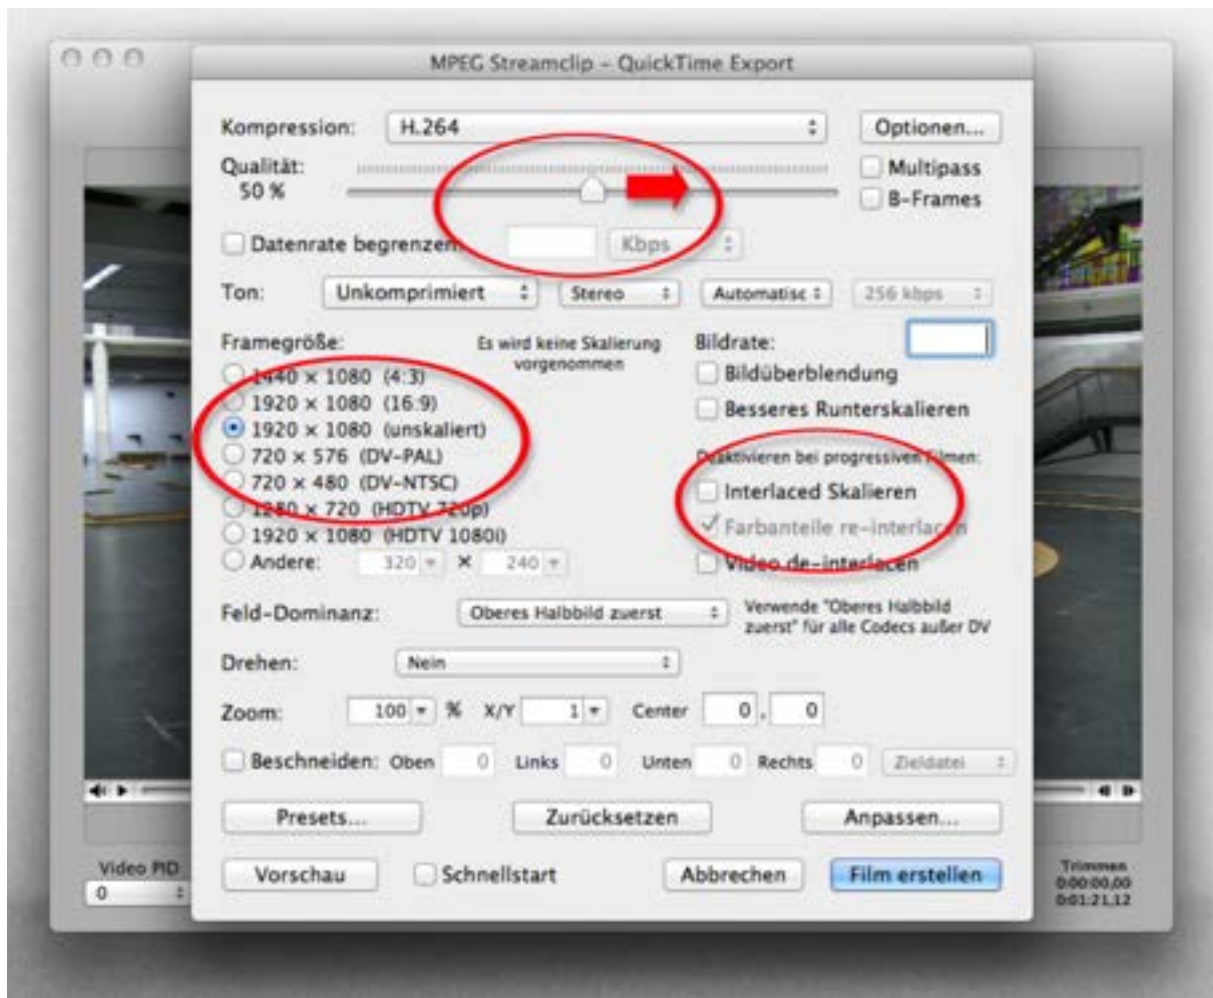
MPEG Streamclip – QuickTime Export

Kompression: H.264
Optionen...
Qualität: 50 %
Multipass
B-Frames
Datenrate begrenzen: Kbps
Ton: Unkomprimiert Stereo Automatisc 256 kbps
Framegröße:
Es wird keine Skalierung vorgenommen
1440 × 1080 (4:3)
1920 × 1080 (16:9)
1920 × 1080 (unskaliert)
720 × 576 (DV-PAL)
720 × 480 (DV-NTSC)
1280 × 720 (HDTV 720p)
1920 × 1080 (HDTV 1080i)
Andere: 320 × 240
Bildrate:
Bildüberblendung
Besseres Runterskalieren
Deaktivieren bei progressiven Filmen:
Interlaced Skalieren
Farbanteile re-interlacen
Video de-interlacen
Feld-Dominanz: Oberes Halbbild zuerst
Verwende "Oberes Halbbild zuerst" für alle Codecs außer DV
Drehen: Nein
Zoom: 100 % X/Y 1 Center 0 , 0
Beschneiden: Oben 0 Links 0 Unten 0 Rechts 0 Zieldatei
Presets...
Zurücksetzen
Anpassen...
Vorschau
Schnellstart
Abbrechen
Film erstellen
Video PID
0
Trimmen
0:00:00,00
0:01:21,12